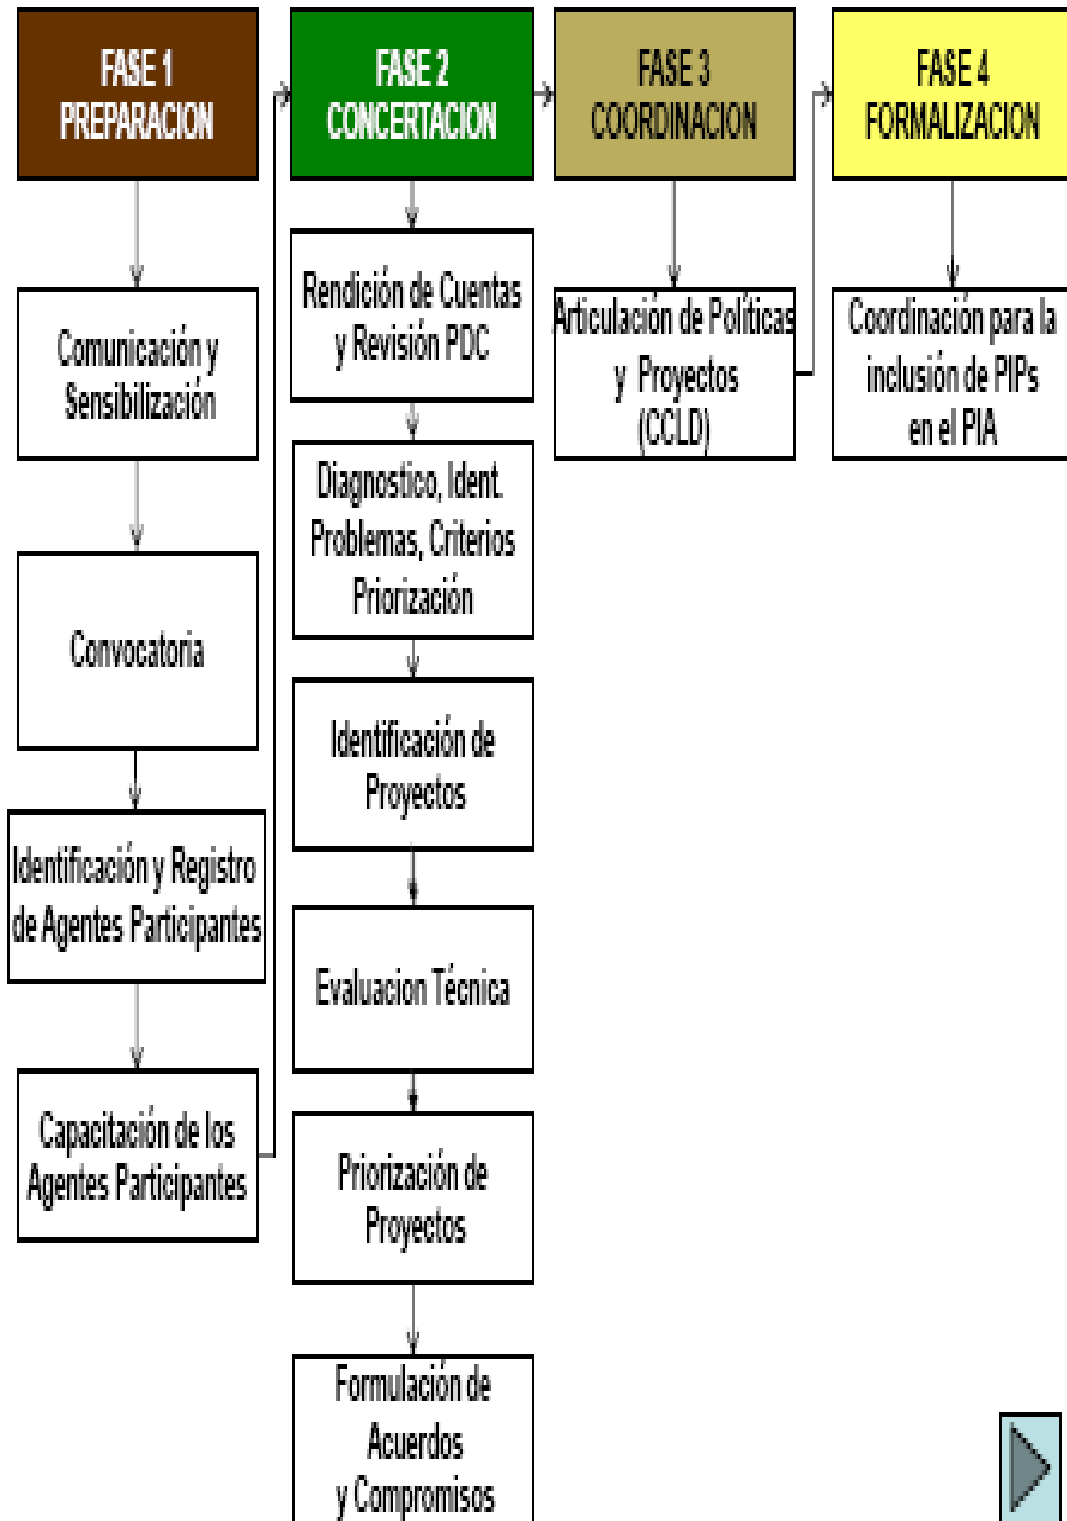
FASE 1
PREPARACION

Comunicación y Sensibilización

Convocatoria

Identificación y Registro de Agentes Participantes

Capacitación de los Agentes Participantes

FASE 2
CONCERTACION

Rendición de Cuentas y Revisión PDC

Diagnostico, Ident. Problemas, Criterios Priorización

Identificación de Proyectos

Evaluacion Técnica

Priorización de Proyectos

Formulación de Acuerdos y Compromisos

FASE 3
COORDINACION

Articulación de Políticas y Proyectos (CCLD)

FASE 4
FORMALIZACION

Coordinación para la inclusión de PIPs en el PIA